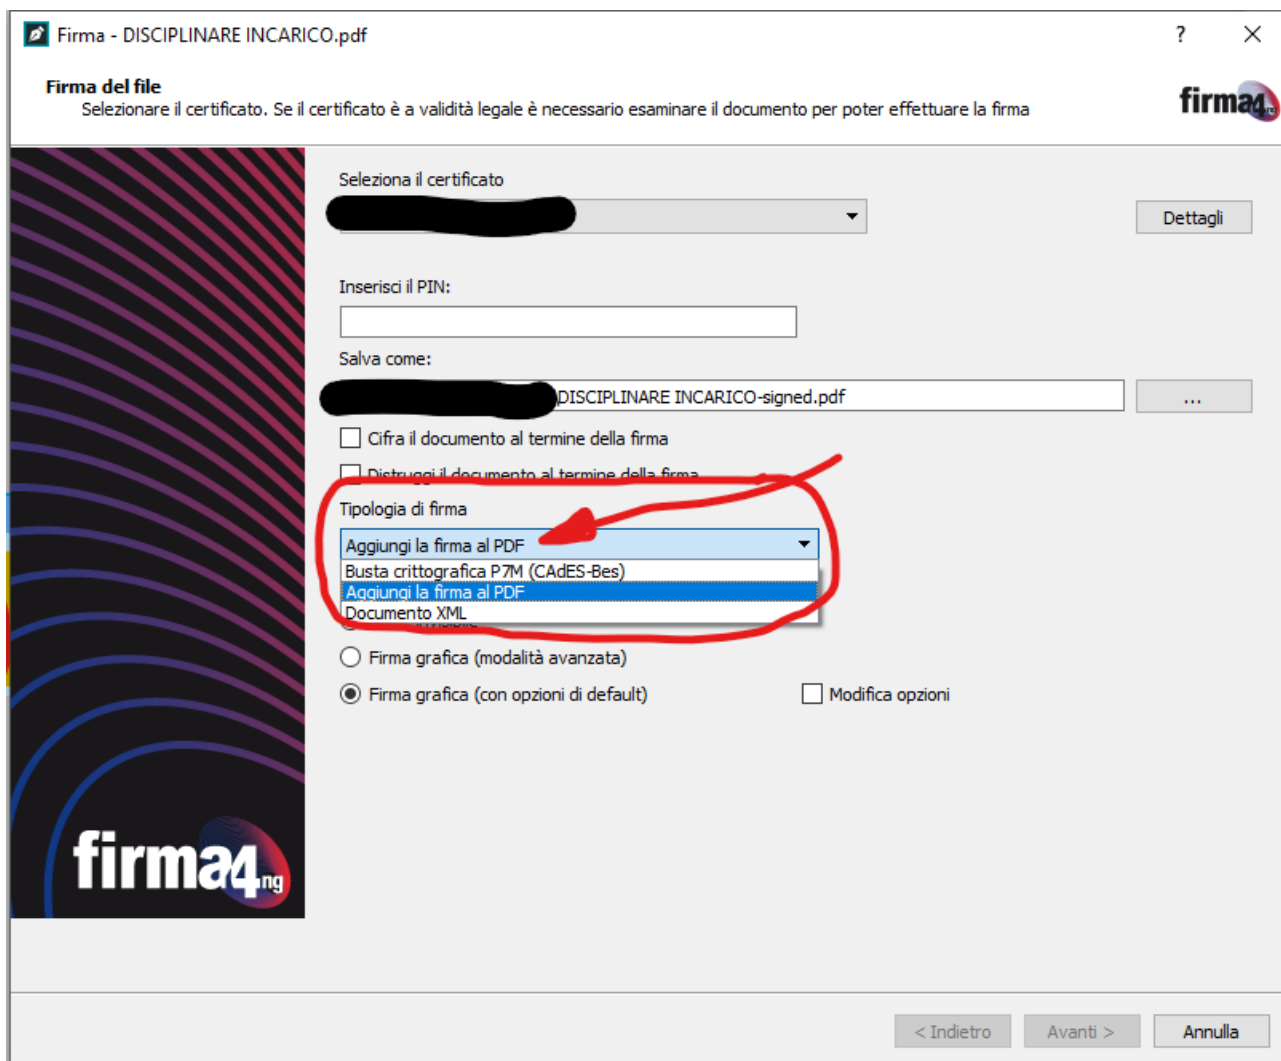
Firma - DISCIPLINARE INCARICO.pdf

?

Firma del file
Selezionare il certificato. Se il certificato è a validità legale è necessario esaminare il documento per poter effettuare la firma

firma4ng

Seleziona il certificato

Dettagli

Inserisci il PIN:

Salva come:

DISCIPLINARE INCARICO-signed.pdf

...

Cifra il documento al termine della firma

Distruggi il documento al termine della firma

Tipologia di firma

Aggiungi la firma al PDF

Busta crittografica P7M (CAdES-Bes)
Aggiungi la firma al PDF
Documento XML

Firma grafica (modalità avanzata)

Firma grafica (con opzioni di default)

Modifica opzioni

firma4ng

< Indietro

Avanti >

Annulla